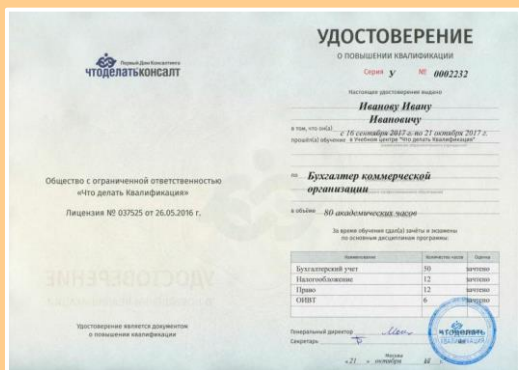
Первый Дом Консалтинга
чтоделатьконсалт

Общество с ограниченной ответственностью «Что делать Квалификация»

Лицензия № 037525 от 26.05.2016 г.

Удостоверение является документом о повышении квалификации

УДОСТОВЕРЕНИЕ
о повышении квалификации

Серия У № 0002232

Настоящее удостоверение выдано

Иванову Ивану Ивановичу

в том, что он(а) с 16 сентября 2017 г. по 21 октября 2017 г. прошел(а) обучение в Учебном центре "Что делать Квалификация"

по Бухгалтер коммерческой организации

в объеме 80 академических часов

За время обучения сдал(а) зачеты и экзамены по основным дисциплинам программы:

| Наименование | Количество часов | Оценка |
|---|---|---|
| Бухгалтерский учет | 50 | зачтено |
| Налогообложение | 12 | зачтено |
| Право | 12 | зачтено |
| ОИВТ | 6 | зачтено |

Генеральный директор
Секретарь

Москва
«21» октября 2017 г.